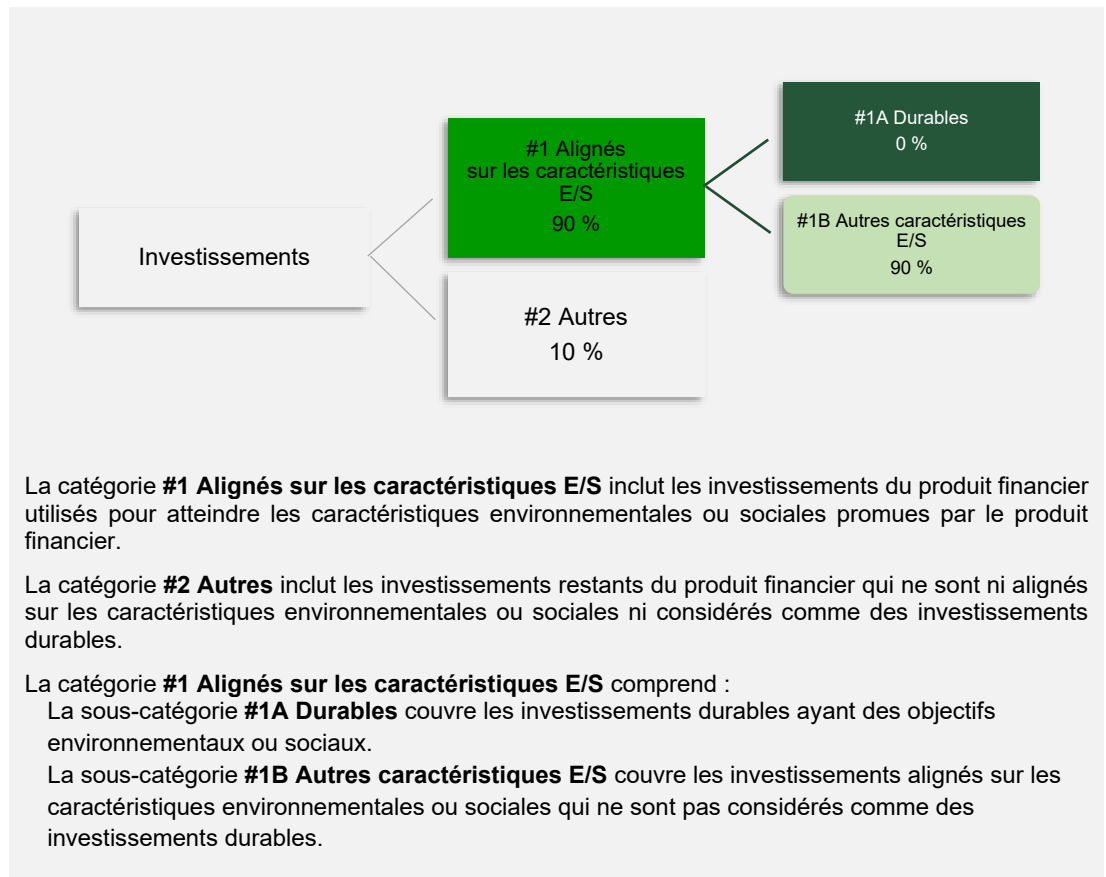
Investissements

#1 Alignés sur les caractéristiques E/S
90 %

#2 Autres
10 %

#1A Durables
0 %

#1B Autres caractéristiques E/S
90 %

La catégorie **#1 Alignés sur les caractéristiques E/S** inclut les investissements du produit financier utilisés pour atteindre les caractéristiques environnementales ou sociales promues par le produit financier.

La catégorie **#2 Autres** inclut les investissements restants du produit financier qui ne sont ni alignés sur les caractéristiques environnementales ou sociales ni considérés comme des investissements durables.

La catégorie **#1 Alignés sur les caractéristiques E/S** comprend :
La sous-catégorie **#1A Durables** couvre les investissements durables ayant des objectifs environnementaux ou sociaux.
La sous-catégorie **#1B Autres caractéristiques E/S** couvre les investissements alignés sur les caractéristiques environnementales ou sociales qui ne sont pas considérés comme des investissements durables.